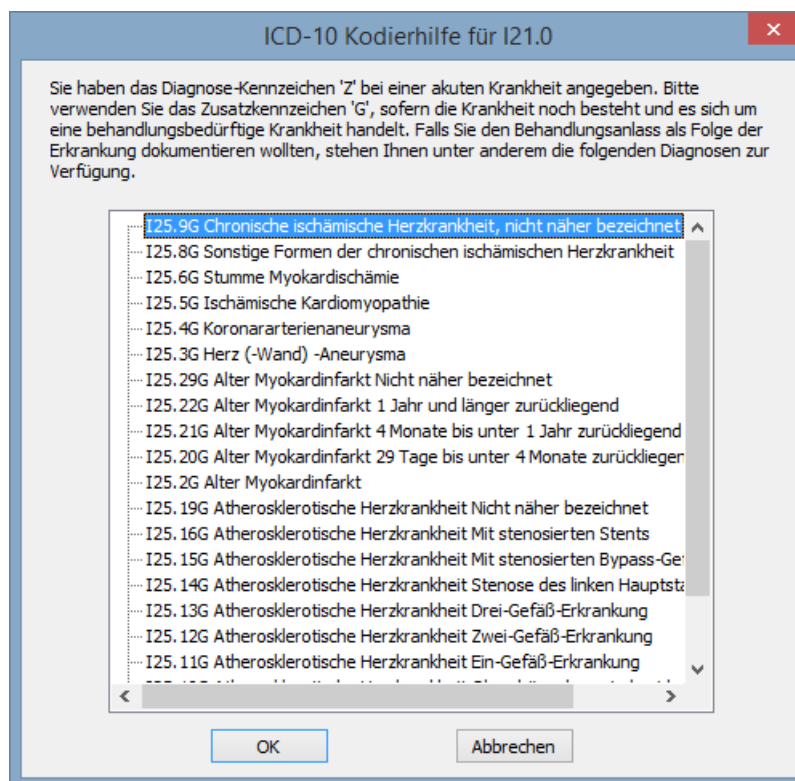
ICD-10 Kodierhilfe für I21.0

Sie haben das Diagnose-Kennzeichen 'Z' bei einer akuten Krankheit angegeben. Bitte verwenden Sie das Zusatzkennzeichen 'G', sofern die Krankheit noch besteht und es sich um eine behandlungsbedürftige Krankheit handelt. Falls Sie den Behandlungsanlass als Folge der Erkrankung dokumentieren wollten, stehen Ihnen unter anderem die folgenden Diagnosen zur Verfügung.

I25.9G Chronische ischämische Herzkrankheit, nicht näher bezeichnet
I25.8G Sonstige Formen der chronischen ischämischen Herzkrankheit
I25.6G Stumme Myokardischämie
I25.5G Ischämische Kardiomyopathie
I25.4G Koronararterienaneurysma
I25.3G Herz (-Wand) -Aneurysma
I25.29G Alter Myokardinfarkt Nicht näher bezeichnet
I25.22G Alter Myokardinfarkt 1 Jahr und länger zurückliegend
I25.21G Alter Myokardinfarkt 4 Monate bis unter 1 Jahr zurückliegend
I25.20G Alter Myokardinfarkt 29 Tage bis unter 4 Monate zurückliegen
I25.2G Alter Myokardinfarkt
I25.19G Atherosklerotische Herzkrankheit Nicht näher bezeichnet
I25.16G Atherosklerotische Herzkrankheit Mit stenosierten Stents
I25.15G Atherosklerotische Herzkrankheit Mit stenosierten Bypass-Ge
I25.14G Atherosklerotische Herzkrankheit Stenose des linken Hauptsta
I25.13G Atherosklerotische Herzkrankheit Drei-Gefäß-Erkrankung
I25.12G Atherosklerotische Herzkrankheit Zwei-Gefäß-Erkrankung
I25.11G Atherosklerotische Herzkrankheit Ein-Gefäß-Erkrankung
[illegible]

OK
Abbrechen